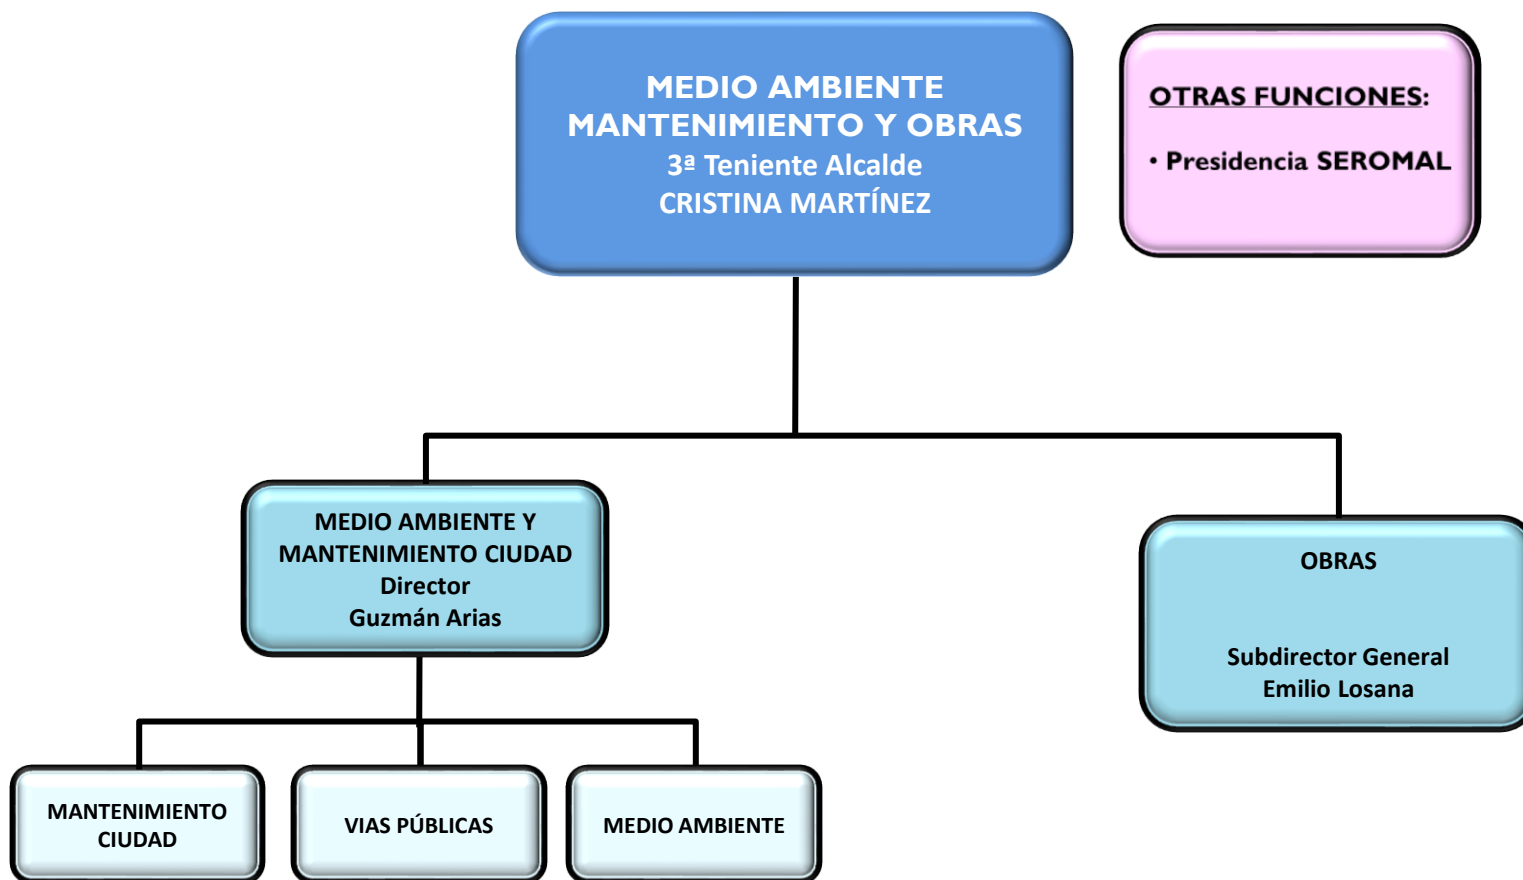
MEDIO AMBIENTE
MANTENIMIENTO Y OBRAS
3ª Teniente Alcalde
CRISTINA MARTÍNEZ

OTRAS FUNCIONES:

• Presidencia SEROMAL

MEDIO AMBIENTE Y MANTENIMIENTO CIUDAD
Director
Guzmán Arias

OBRAS

Subdirector General
Emilio Losana

MANTENIMIENTO CIUDAD

VIAS PÚBLICAS

MEDIO AMBIENTE